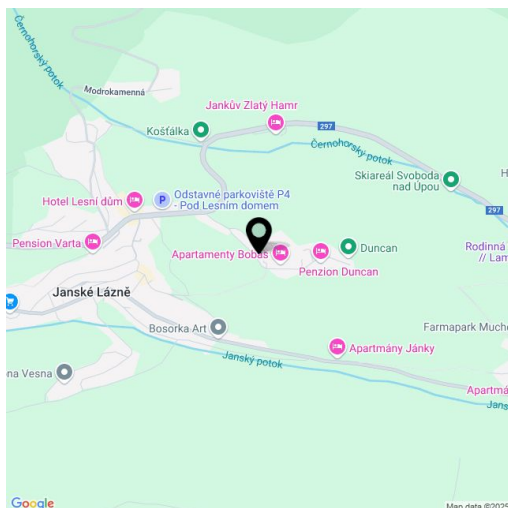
Černohorský potok

Modrokamenná

Jankův Zlatý Hamr

Košťálka

297

Černohorský potok

Skiareál Svoboda nad Úpou

H

297

Hotel Lesní dům

Odstavné parkoviště P4 - Pod Lesním domem

Pension Varta

Apartamenty Bobas

Duncan

Penzion Duncan

Rodinná // Lam

Janské Lázně

Bosorka Art

Farmapark Much

na Vesna

Apartmány Jánky

Janský potok

Apartm

Jans

Google

Map data ©2025